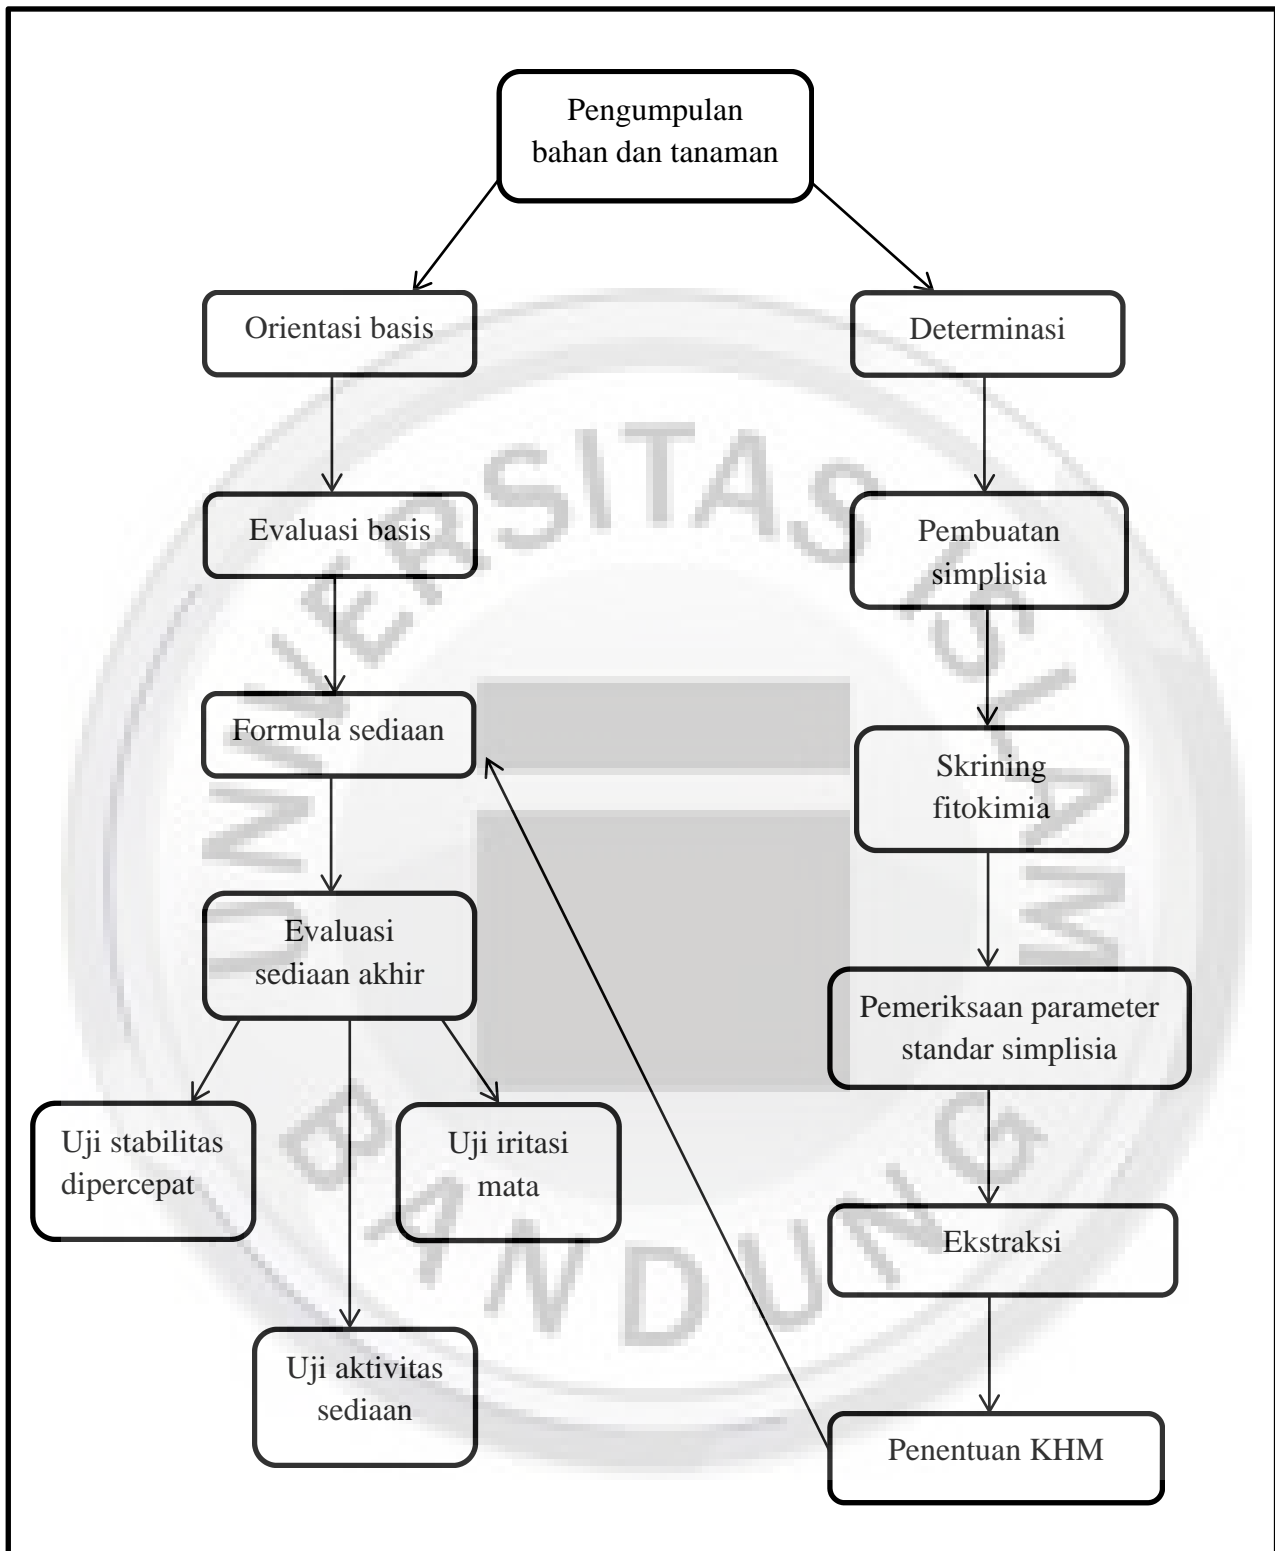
Pengumpulan bahan dan tanaman

Orientasi basis

Determinasi

Evaluasi basis

Pembuatan simplisia

Formula sediaan

Skrining fitokimia

Evaluasi sediaan akhir

Pemeriksaan parameter standar simplisia

Uji stabilitas dipercepat

Uji iritasi mata

Ekstraksi

Uji aktivitas sediaan

Penentuan KHM

UNIVERSITAS ISLAM BANDUNG